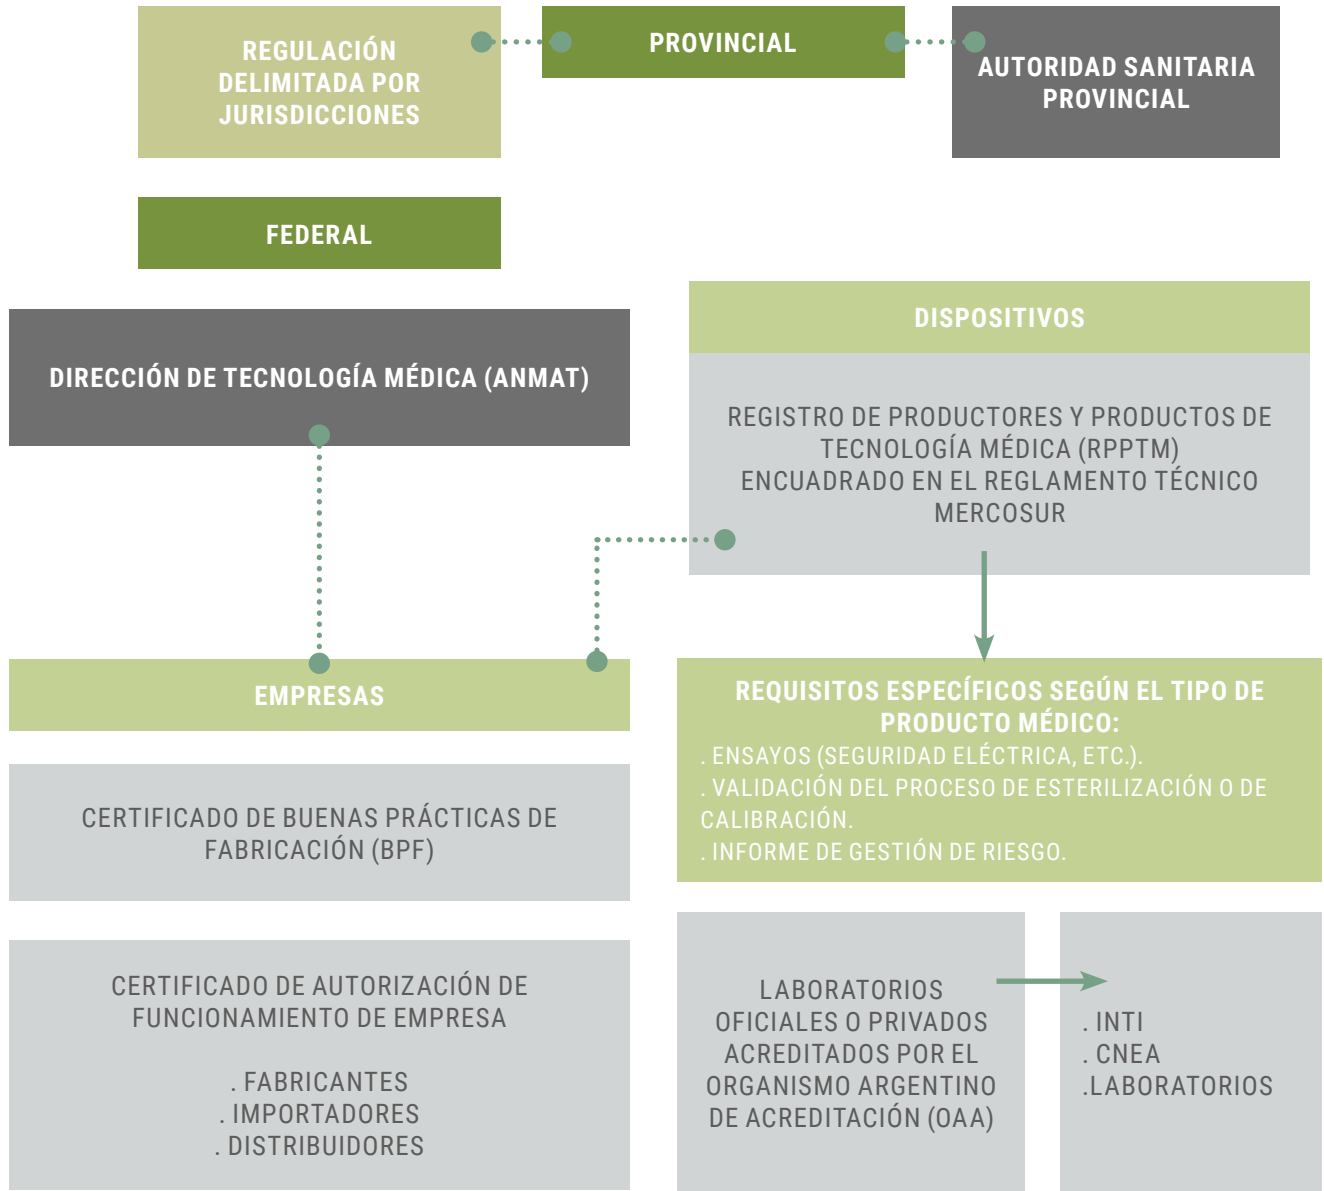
REGULACIÓN DELIMITADA POR JURISDICCIONES

PROVINCIAL

AUTORIDAD SANITARIA PROVINCIAL

FEDERAL

DIRECCIÓN DE TECNOLOGÍA MÉDICA (ANMAT)

DISPOSITIVOS

REGISTRO DE PRODUCTORES Y PRODUCTOS DE TECNOLOGÍA MÉDICA (RPPTM) ENCUADRADO EN EL REGLAMENTO TÉCNICO MERCOSUR

EMPRESAS

REQUISITOS ESPECÍFICOS SEGÚN EL TIPO DE PRODUCTO MÉDICO:
. ENSAYOS (SEGURIDAD ELÉCTRICA, ETC.).
. VALIDACIÓN DEL PROCESO DE ESTERILIZACIÓN O DE CALIBRACIÓN.
. INFORME DE GESTIÓN DE RIESGO.

CERTIFICADO DE BUENAS PRÁCTICAS DE FABRICACIÓN (BPF)

CERTIFICADO DE AUTORIZACIÓN DE FUNCIONAMIENTO DE EMPRESA

. FABRICANTES
. IMPORTADORES
. DISTRIBUIDORES

LABORATORIOS OFICIALES O PRIVADOS ACREDITADOS POR EL ORGANISMO ARGENTINO DE ACREDITACIÓN (OAA)

. INTI
. CNEA
.LABORATORIOS